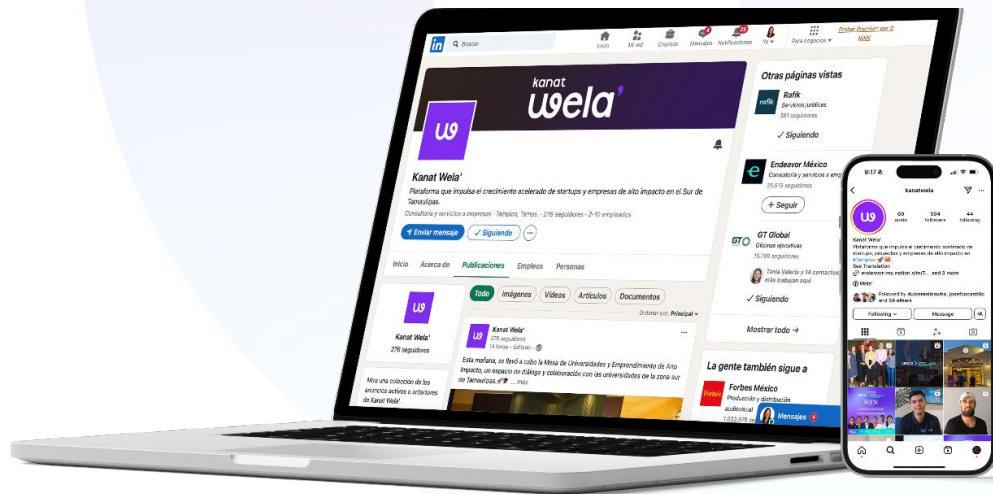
Buscar
Inicio Mi red Empleos Mensajes Notificaciones Yo Para negocios Probar Premium por 0 MXN

kanat wela'

Kanat Wela'
Plataforma que impulsa el crecimiento acelerado de startups y empresas de alto impacto en el Sur de Tamaulipas.
Consultoría y servicios a empresas · Tampico, Tamps. · 276 seguidores · 2-10 empleados
Enviar mensaje
✓ Siguiendo

Inicio Acerca de Publicaciones Empleos Personas

Todo Imágenes Vídeos Artículos Documentos
Ordenar por: Principal

Kanat Wela'
276 seguidores

Mira una colección de los anuncios activos o anteriores de Kanat Wela'

Kanat Wela'
276 seguidores
14 horas · Editado
Esta mañana, se llevó a cabo la Mesa de Universidades y Emprendimiento de Alto Impacto, un espacio de diálogo y colaboración con las universidades de la zona sur de Tamaulipas. ... más

Otras páginas vistas
Rafik
Servicios jurídicos
381 seguidores
✓ Siguiendo
Endeavor México
Consultoría y servicios a emp
25,619 seguidores
+ Seguir
GT Global
Oficinas ejecutivas
15,799 seguidores
Tania Valerio y 14 contactos más trabajan aquí
✓ Siguiendo
Mostrar todo →

La gente también sigue a
Forbes México
Producción y distribución audiovisual
1,033,976 se
Mensajes 4

9:17
kanatwela
60 posts
504 followers
44 following
Kanat Wela'
Plataforma que impulsa el crecimiento acelerado de startups, proyectos y empresas de alto impacto en el #Tampico
See Translation
endeavor.mx.notion.site/l... and 3 more
Wela'
Followed by dulcemariaelizalde, josefcocastillo and 59 others
Following Message